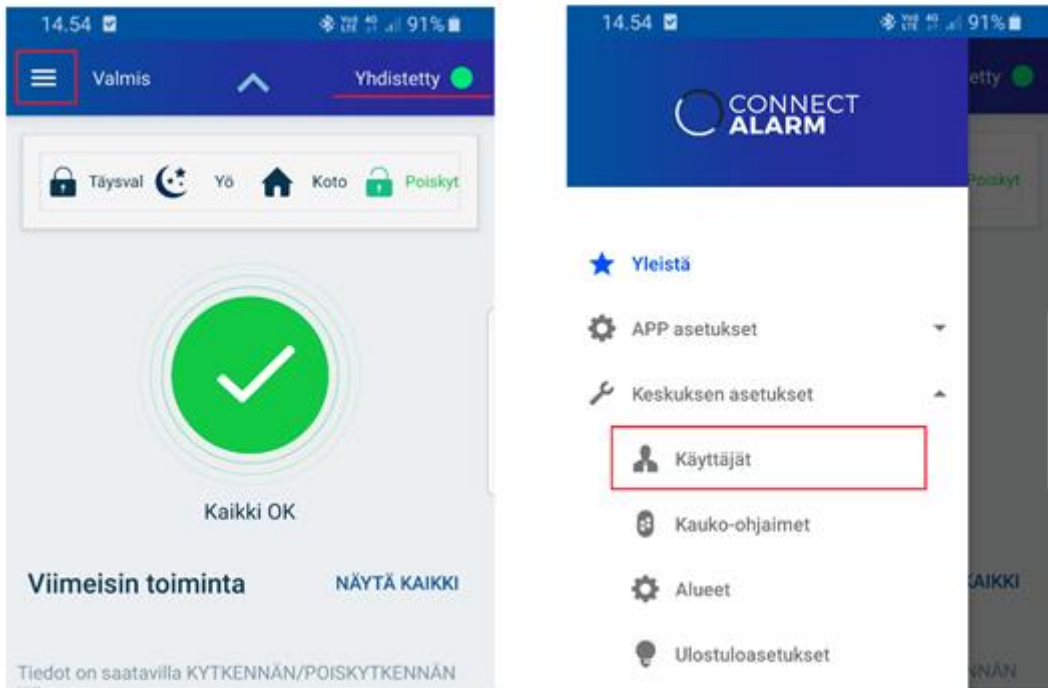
14.54 91%

Valmis

Yhdistetty

Täysval Yö Koto Poiskyt

Kaikki OK

Viimeisin toiminta

NÄYTÄ KAIKKI

Tiedot on saatavilla KYTKENNÄN/POISKYTKENNÄN

14.54 91%

CONNECT ALARM

etty

Poiskyt

Yleistä

APP asetukset

Keskuksen asetukset

Käyttäjät

Kauko-ohjaimet

Alueet

Ulostuloasetukset

KAIKKI

NNÄN